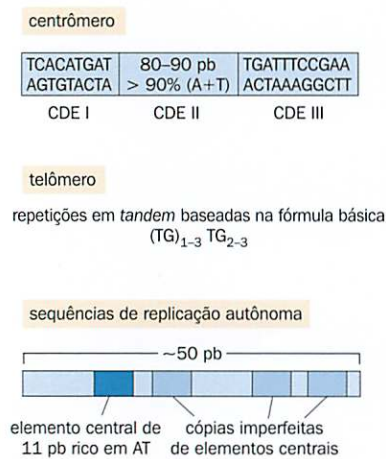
centrômero

| TCACATGAT AGTGTACTA | 80–90 pb > 90% (A+T) | TGATTTCCGAA ACTAAAGGCTT |
|---|---|---|

CDE I CDE II CDE III

telômero

repetições em *tandem* baseadas na fórmula básica $(TG)_{1-3}\ TG_{2-3}$

sequências de replicação autônoma

~50 pb

elemento central de 11 pb rico em AT

cópias imperfeitas de elementos centrais